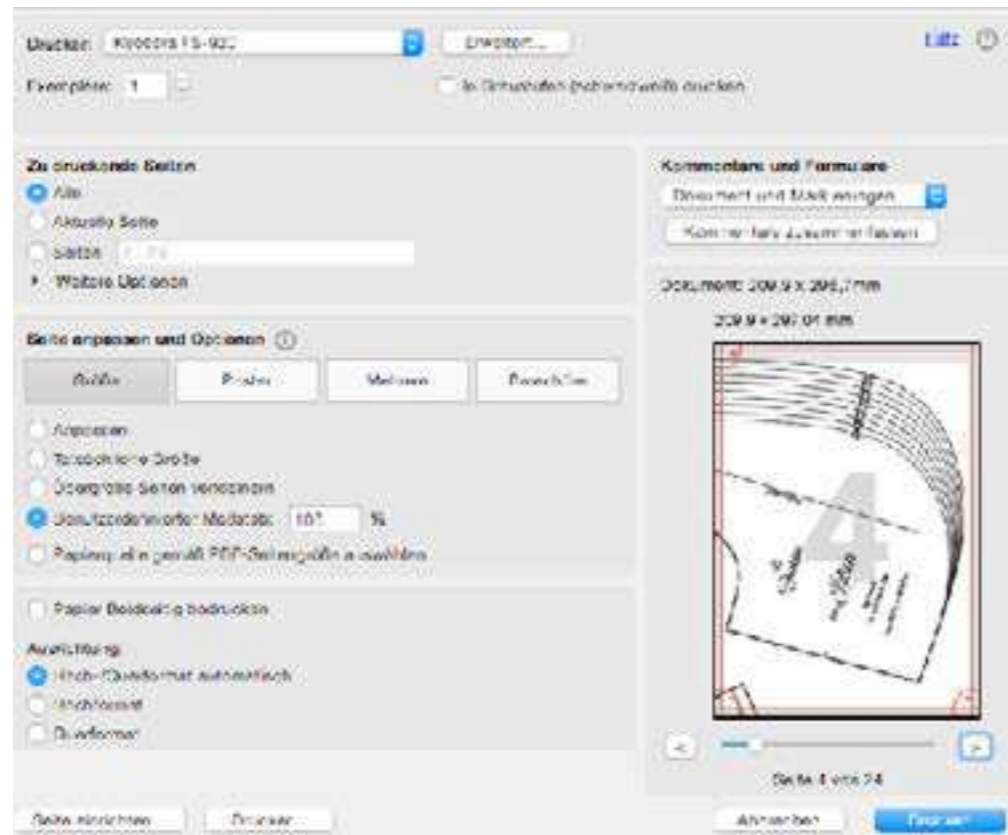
Drucker: Kyocera FS-920
Erweitert...
Hilfe
Exemplare: 1
In Graustufen (schwarzweiß) drucken

Zu druckende Seiten
Alle
Aktuelle Seite
Seiten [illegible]
Weitere Optionen

Kommentare und Formulare
Dokument und Markierungen
Kommentare zusammenfassen

Dokument: 209,9 x 296,7mm
209,9 x 297,01 mm

Seite anpassen und Optionen
Größe
Poster
Mehrere
Broschüre

Anpassen
Tatsächliche Größe
Übergroße Seiten verkleinern
Benutzerdefinierter Maßstab: 100 %
Papierquelle gemäß PDF-Seitengröße auswählen

Papier beidseitig bedrucken

Ausrichtung:
Hoch-/Querformat automatisch
Hochformat
Querformat

4

Seite 4 von 24

Seite einrichten
Drucker...
Abbrechen
Drucken